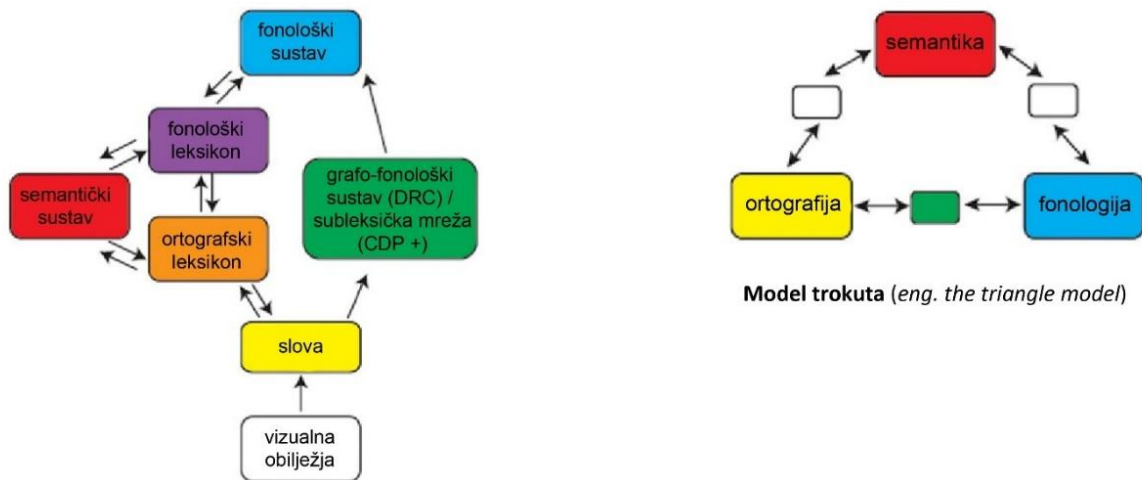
fonološki sustav

fonološki leksikon

semantički sustav

ortografski leksikon

grafo-fonološki sustav (DRC) / subleksička mreža (CDP +)

slova

vizualna obilježja

semantika

ortografija

fonologija

**Model trokuta** (*eng. the triangle model*)